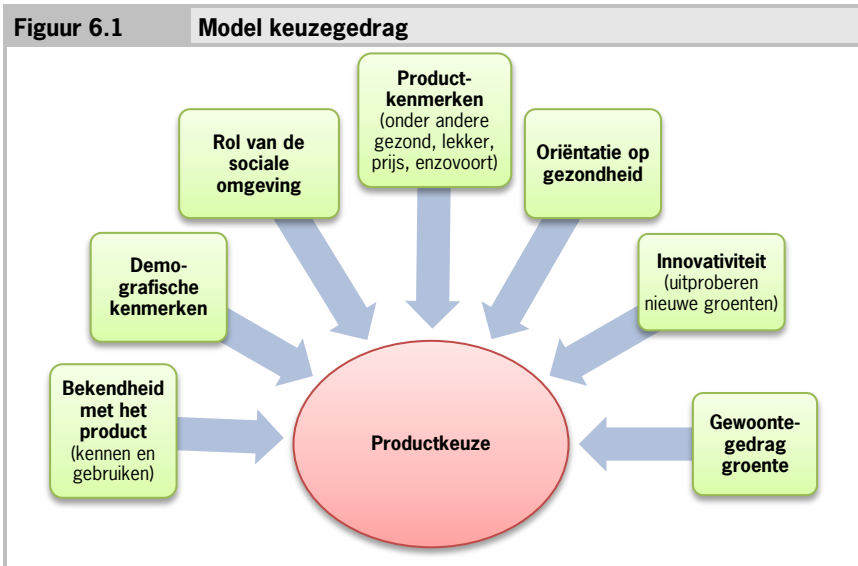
Figuur 6.1 Model keuzegedrag

Productkenmerken (onder andere gezond, lekker, prijs, enzovoort)

Rol van de sociale omgeving

Oriëntatie op gezondheid

Demografische kenmerken

Innovativiteit (uitproberen nieuwe groenten)

Bekendheid met het product (kennen en gebruiken)

Productkeuze

Gewoontegedrag groente